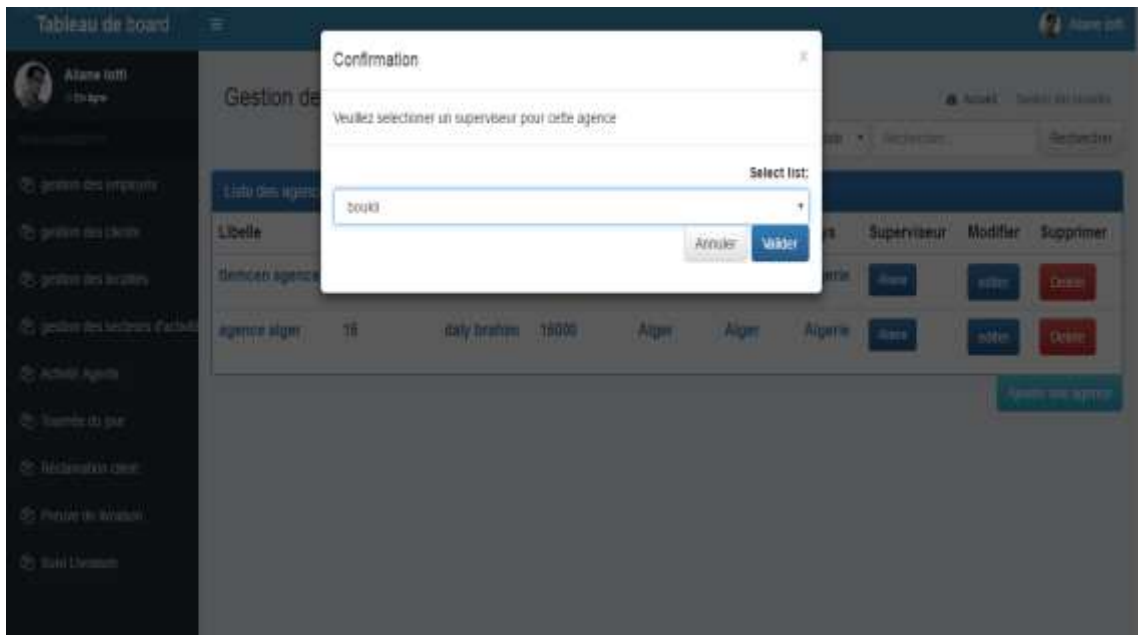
Tableau de board

Alane lotfi
En ligne

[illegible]

Alane lotfi

Gestion de

Accueil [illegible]

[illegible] Rechercher

gestion des employés

gestion des clients

gestion des locales

gestion des secteurs d'activité

Activité Agents

Tournée du jour

Réclamation client

Preuve de livraison

Suivi Livraison

Liste des agenc

| Libelle | | | | | | rs | Superviseur | Modifier | Supprimer |
|---|---|---|---|---|---|---|---|---|---|
| tlemcen agence | | | | | | érie | Alane | editer | Delete |
| agence alger | 16 | daly brahim | 16000 | Alger | Alger | Algerie | Alane | editer | Delete |

Ajouter une agence

Confirmation

×

Veuillez selectioner un superviseur pour cette agence

Select list:

boukli

Annuler

Valider